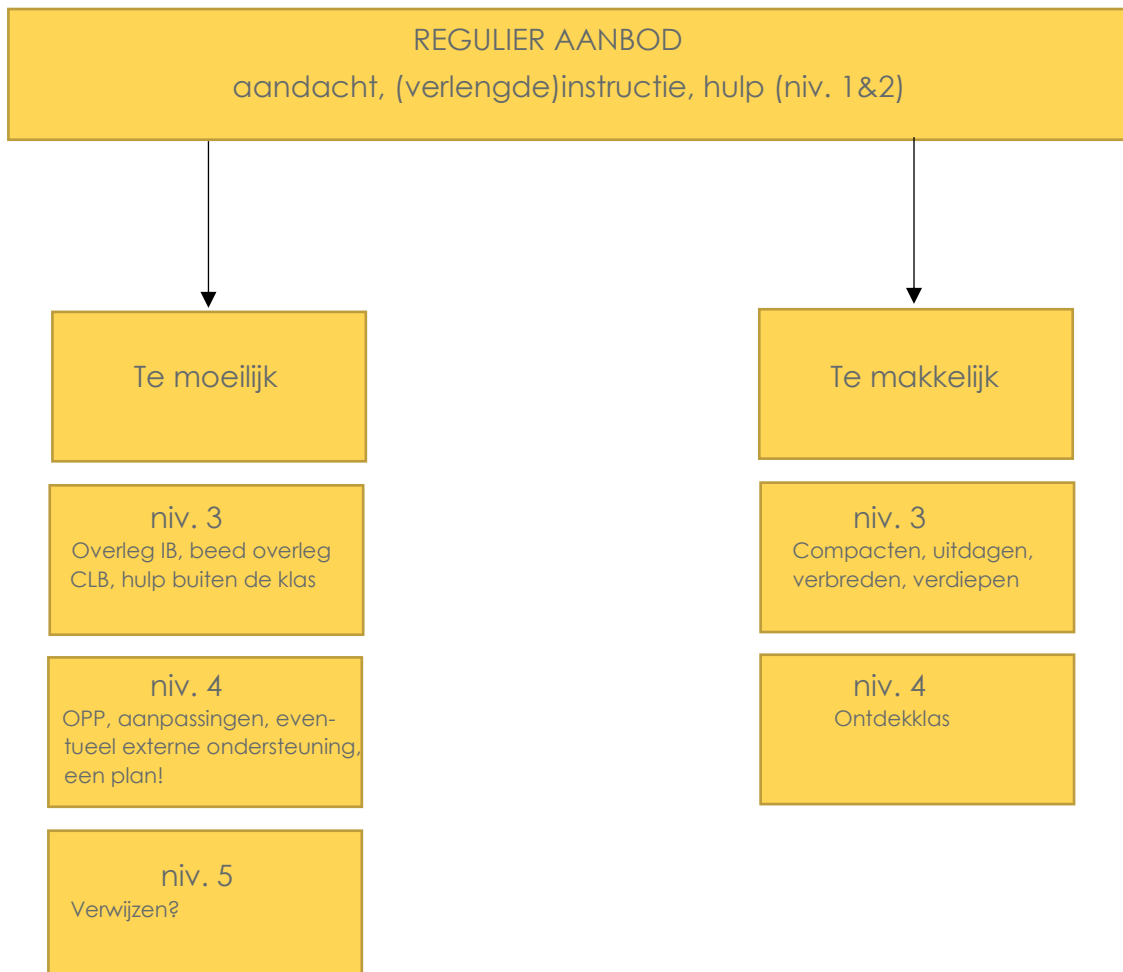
REGULIER AANBOD
aandacht, (verlengde)instructie, hulp (niv. 1&2)

Te moeilijk

niv. 3
Overleg IB, beed overleg CLB, hulp buiten de klas

niv. 4
OPP, aanpassingen, eventueel externe ondersteuning, een plan!

niv. 5
Verwijzen?

Te makkelijk

niv. 3
Compacten, uitdagen, verbreden, verdiepen

niv. 4
Ontdekklas